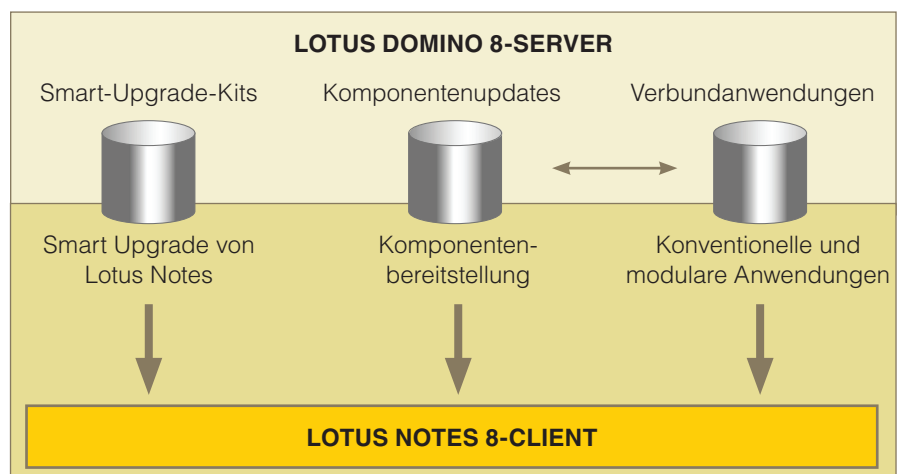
LOTUS DOMINO 8-SERVER

Smart-Upgrade-Kits

Komponentenupdates

Verbundanwendungen

Smart Upgrade von Lotus Notes

Komponentenbereitstellung

Konventionelle und modulare Anwendungen

LOTUS NOTES 8-CLIENT